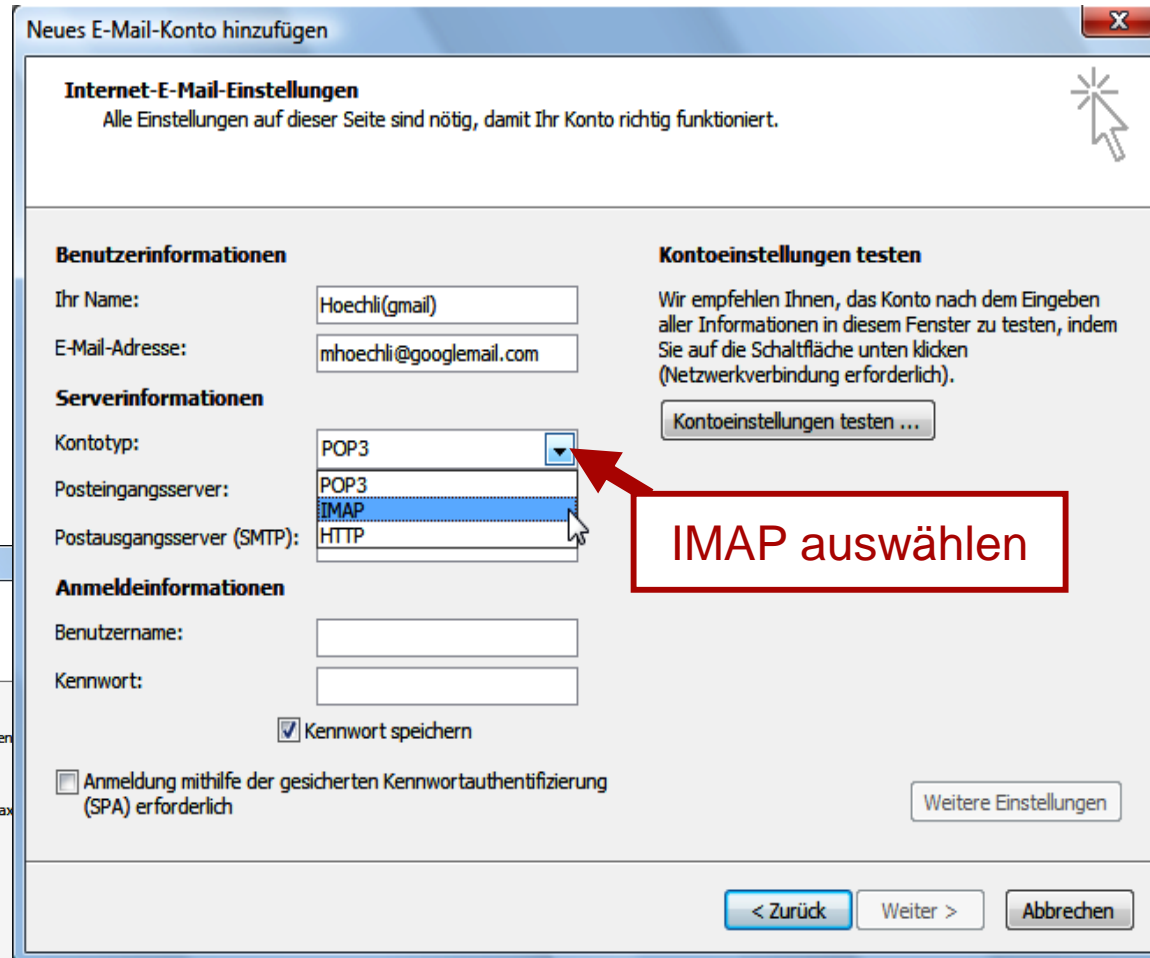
Neues E-Mail-Konto hinzufügen

Internet-E-Mail-Einstellungen
Alle Einstellungen auf dieser Seite sind nötig, damit Ihr Konto richtig funktioniert.

Benutzerinformationen

Ihr Name: Hoechli(gmail)

E-Mail-Adresse: mhoechli@googlemail.com

Serverinformationen

Kontotyp: POP3

POP3
IMAP
HTTP

Posteingangsserver:

Postausgangsserver (SMTP):

Anmeldeinformationen

Benutzername:

Kennwort:

Kennwort speichern

Anmeldung mithilfe der gesicherten Kennwortauthentifizierung (SPA) erforderlich

Kontoeinstellungen testen

Wir empfehlen Ihnen, das Konto nach dem Eingeben aller Informationen in diesem Fenster zu testen, indem Sie auf die Schaltfläche unten klicken (Netzwerkverbindung erforderlich).

Kontoeinstellungen testen ...

IMAP auswählen

Weitere Einstellungen

< Zurück Weiter > Abbrechen

en

ax